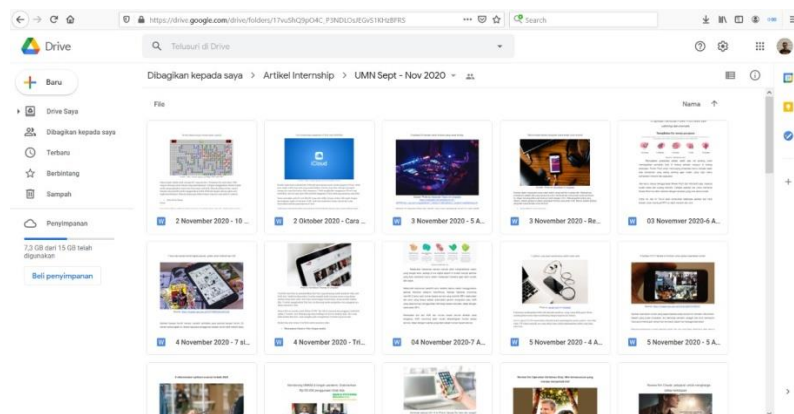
https://drive.google.com/drive/folders/17vuShQ9pOi4C_P3NDLOsJEGvS1KHzBFR5

Search

Drive

Telusuri di Drive

Baru

Drive Saya

Dibagikan kepada saya

Terbaru

Berbintang

Sampah

Penyimpanan

7,3 GB dari 15 GB telah digunakan

Beli penyimpanan

Dibagikan kepada saya > Artikel Internship > UMN Sept - Nov 2020

File

Nama ↑

2 November 2020 - 10 ...

2 Oktober 2020 - Cara ...

3 November 2020 - 5 A...

3 November 2020 - Re...

03 Novemver 2020-6 A...

4 November 2020 - 7 si...

4 November 2020 - Tri...

04 November 2020-7 A...

5 November 2020 - 4 A...

5 November 2020 - 5 A...